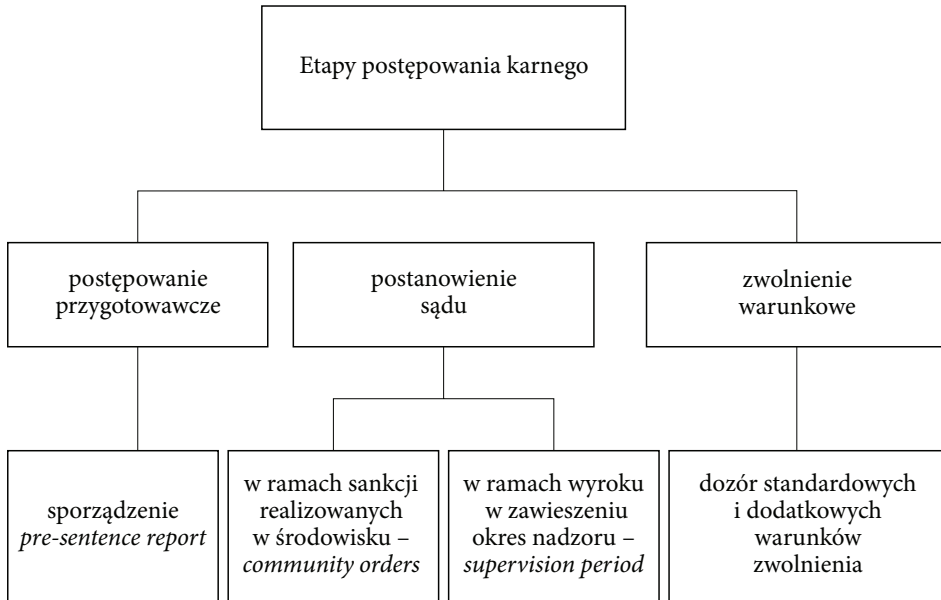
Etapy postępowania karnego

postępowanie przygotowawcze

postanowienie sądu

zwolnienie warunkowe

sporządzenie *pre-sentence report*

w ramach sankcji realizowanych w środowisku – *community orders*

w ramach wyroku w zawieszeniu okres nadzoru – *supervision period*

dozór standardowych i dodatkowych warunków zwolnienia